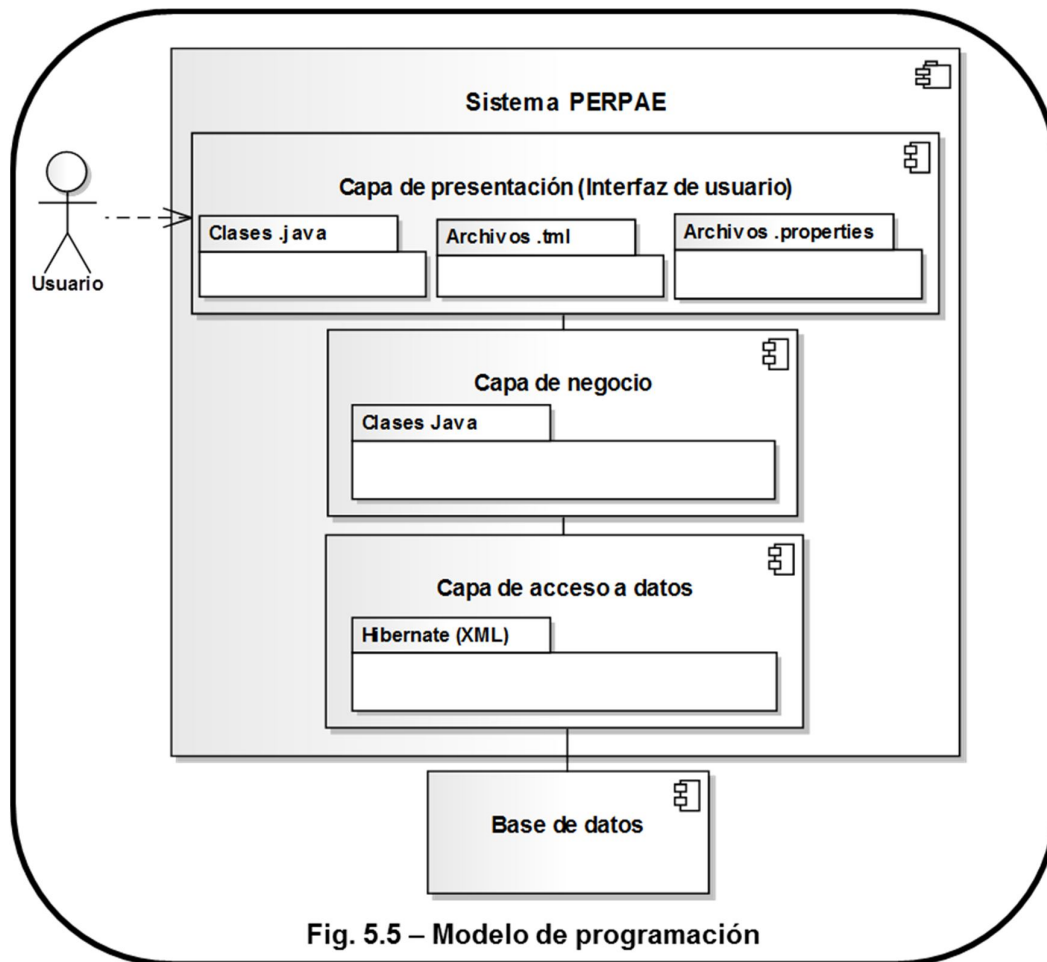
Sistema PERPAE

Capa de presentación (Interfaz de usuario)

Usuario

Clases .java

Archivos .tml

Archivos .properties

Capa de negocio

Clases Java

Capa de acceso a datos

Hibernate (XML)

Base de datos

Fig. 5.5 – Modelo de programación